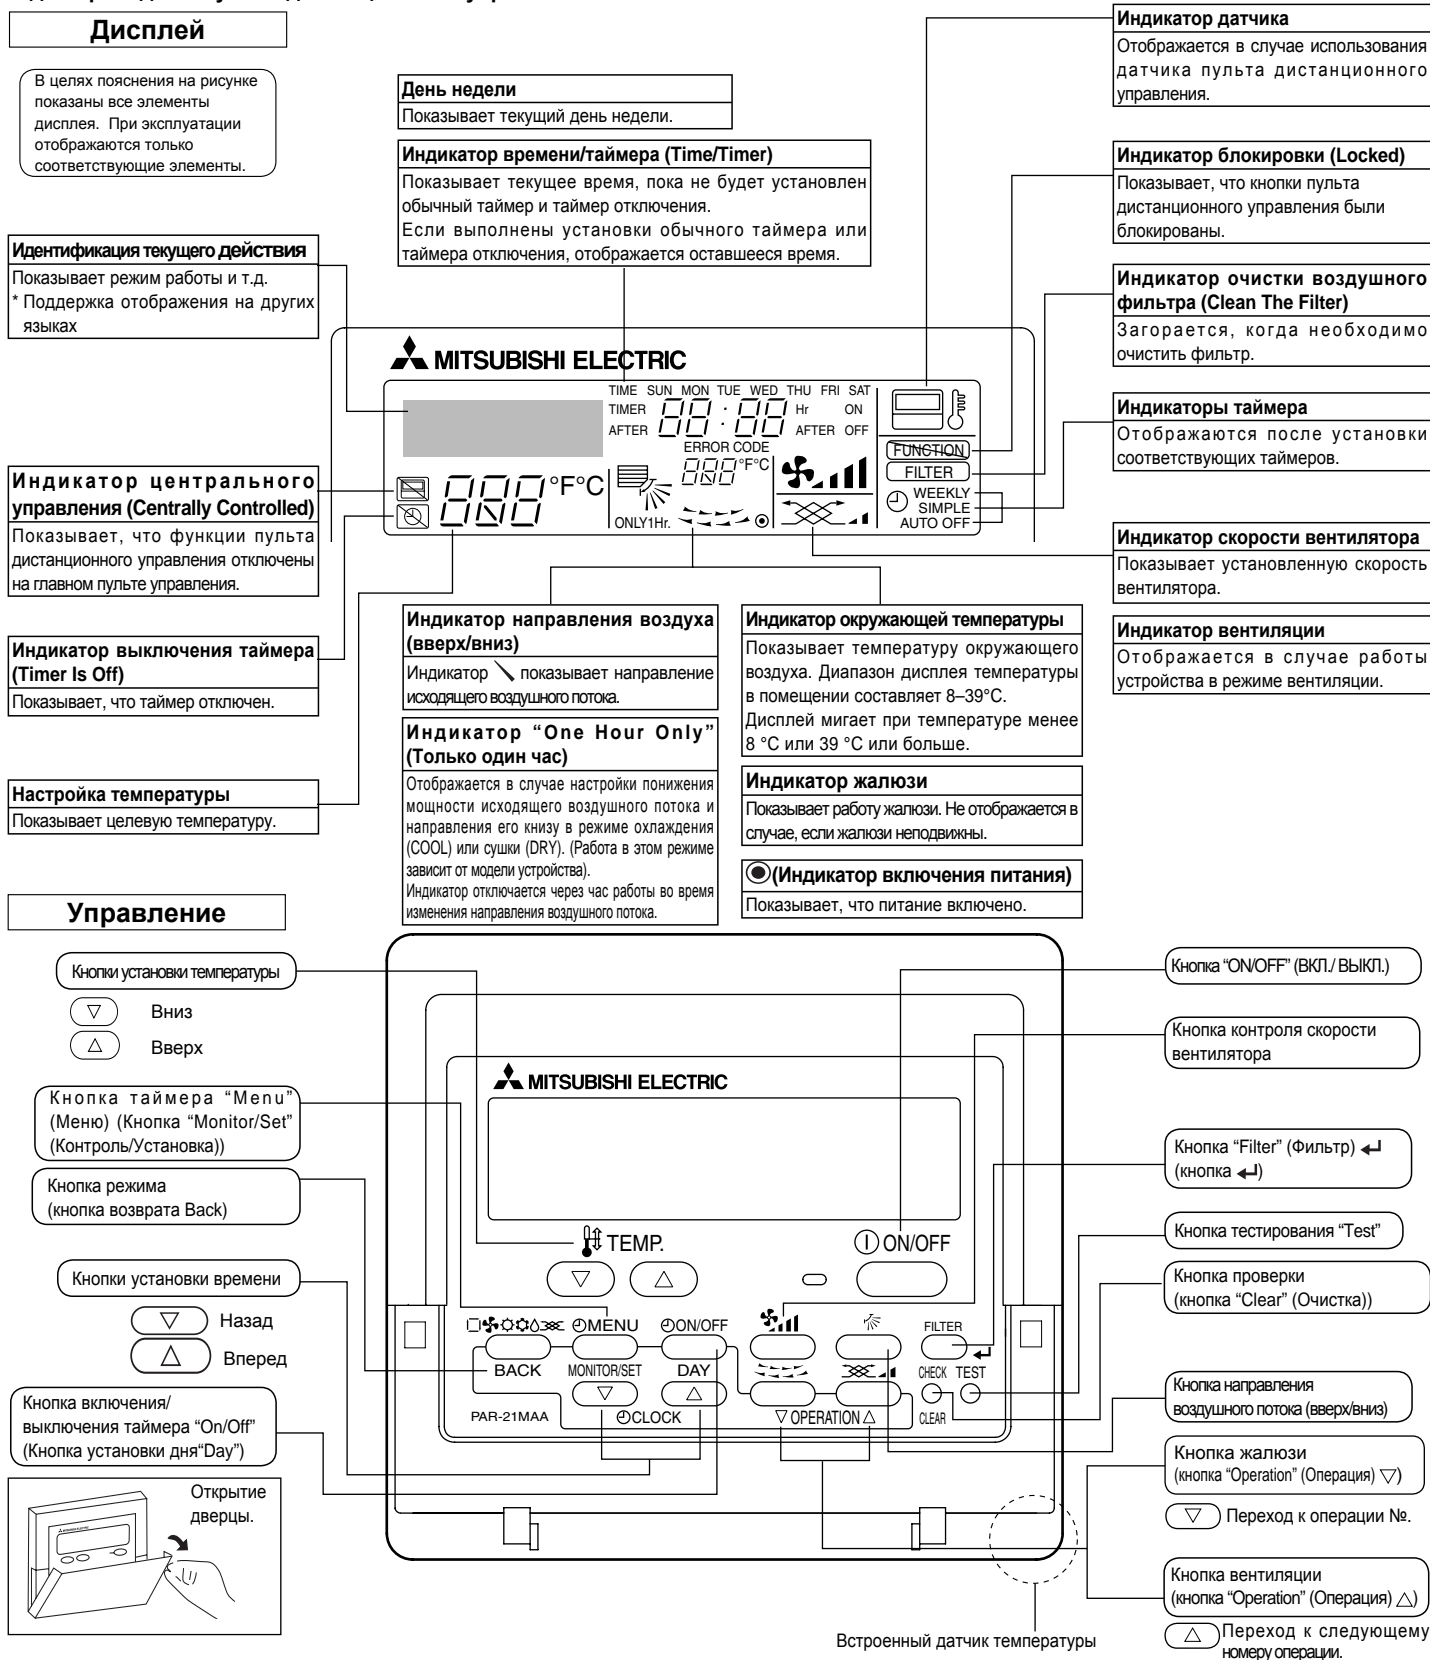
Дисплей

В целях пояснения на рисунке показаны все элементы дисплея. При эксплуатации отображаются только соответствующие элементы.

День недели
Показывает текущий день недели.

Индикатор времени/таймера (Time/Timer)
Показывает текущее время, пока не будет установлен обычный таймер и таймер отключения.
Если выполнены установки обычного таймера или таймера отключения, отображается оставшееся время.

Индикатор датчика
Отображается в случае использования датчика пульта дистанционного управления.

Индикатор блокировки (Locked)
Показывает, что кнопки пульта дистанционного управления были блокированы.

Индикатор очистки воздушного фильтра (Clean The Filter)
Загорается, когда необходимо очистить фильтр.

Индикаторы таймера
Отображаются после установки соответствующих таймеров.

Индикатор скорости вентилятора
Показывает установленную скорость вентилятора.

Индикатор вентиляции
Отображается в случае работы устройства в режиме вентиляции.

Идентификация текущего действия
Показывает режим работы и т.д.
* Поддержка отображения на других языках

MITSUBISHI ELECTRIC
TIME SUN MON TUE WED THU FRI SAT
TIMER 88:88 Hr ON
AFTER AFTER OFF
ERROR CODE
888 °F°C
888 °F°C
ONLY1Hr.
FUNCTION
FILTER
WEEKLY
SIMPLE
AUTO OFF

Индикатор центрального управления (Centrally Controlled)
Показывает, что функции пульта дистанционного управления отключены на главном пульте управления.

Индикатор выключения таймера (Timer Is Off)
Показывает, что таймер отключен.

Настройка температуры
Показывает целевую температуру.

Индикатор направления воздуха (вверх/вниз)
Индикатор ╲ показывает направление исходящего воздушного потока.

Индикатор "One Hour Only" (Только один час)
Отображается в случае настройки понижения мощности исходящего воздушного потока и направления его книзу в режиме охлаждения (COOL) или сушки (DRY). (Работа в этом режиме зависит от модели устройства).
Индикатор отключается через час работы во время изменения направления воздушного потока.

Индикатор окружающей температуры
Показывает температуру окружающего воздуха. Диапазон дисплея температуры в помещении составляет 8–39°C.
Дисплей мигает при температуре менее 8 °C или 39 °C или больше.

Индикатор жалюзи
Показывает работу жалюзи. Не отображается в случае, если жалюзи неподвижны.

(Индикатор включения питания)
Показывает, что питание включено.

Управление

Кнопки установки температуры
▽ Вниз
△ Вверх

Кнопка таймера "Menu" (Меню) (Кнопка "Monitor/Set" (Контроль/Установка))

Кнопка режима (кнопка возврата Back)

Кнопки установки времени
▽ Назад
△ Вперед

Кнопка включения/выключения таймера "On/Off" (Кнопка установки дня"Day")

Открытие дверцы.

MITSUBISHI ELECTRIC
TEMP.
ON/OFF
MENU
ON/OFF
BACK
MONITOR/SET
DAY
PAR-21MAA
CLOCK
OPERATION
FILTER
CHECK TEST
CLEAR

Кнопка "ON/OFF" (ВКЛ./ ВЫКЛ.)

Кнопка контроля скорости вентилятора

Кнопка "Filter" (Фильтр) ↵ (кнопка ↵)

Кнопка тестирования "Test"

Кнопка проверки (кнопка "Clear" (Очистка))

Кнопка направления воздушного потока (вверх/вниз)

Кнопка жалюзи (кнопка "Operation" (Операция) ▽)
▽ Переход к операции №.

Кнопка вентиляции (кнопка "Operation" (Операция) △)
△ Переход к следующему номеру операции.

Встроенный датчик температуры